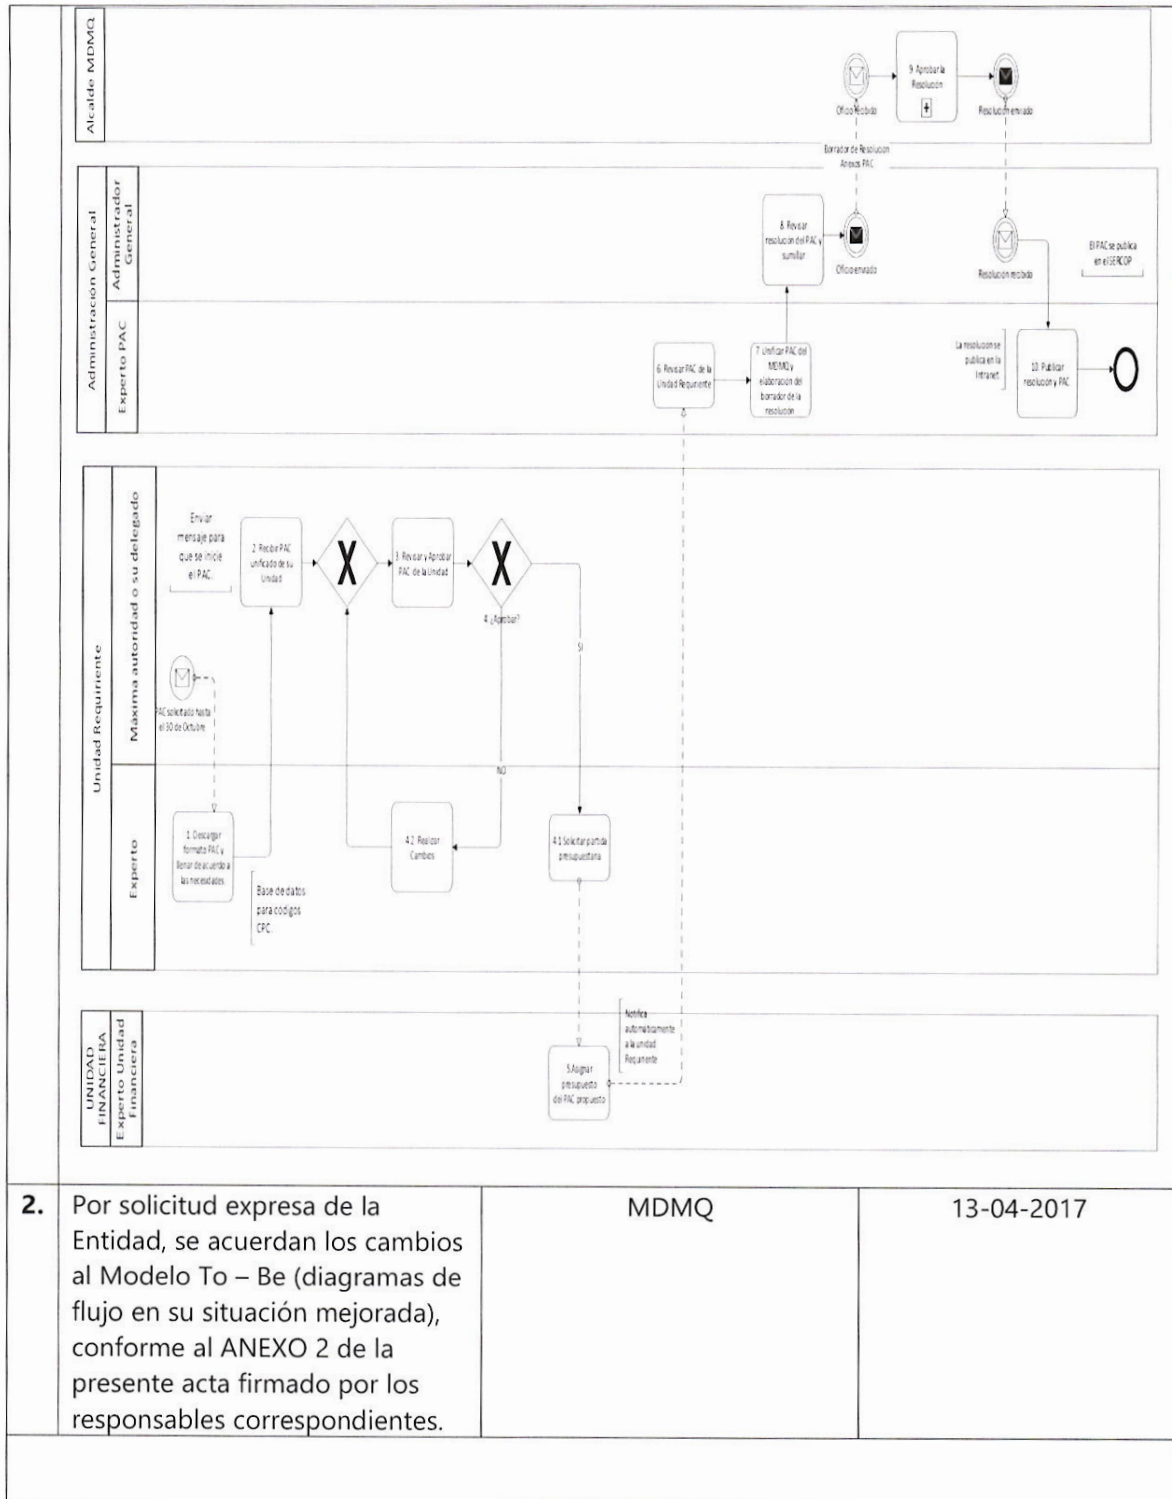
Alcalde MDMQ

Oficio recibido

9. Aprobar la Resolución

Resolución enviado

Borrador de Resolución Anexos PAC

Administración General

Administrador General

8. Revisar resolución del PAC y sumillar

Oficio enviado

Resolución recibido

El PAC se publica en el SERCOP

Experto PAC

6. Revisar PAC de la Unidad Requirente

7. Unificar PAC del MDMQ y elaboración del borrador de la resolución

La resolución se publica en la Intranet

10. Publicar resolución y PAC

Unidad Requirente

Máxima autoridad o su delegado

Enviar mensaje para que se inicie el PAC.

2. Recibir PAC unificado de su Unidad

3. Revisar y Aprobar PAC de la Unidad

4. ¿Aprobar?

SI

PAC solicitado hasta el 30 de Octubre

NO

Experto

1. Descargar formato PAC y llenar de acuerdo a las necesidades

4.2. Realizar Cambios

4.1 Solicitar partida presupuestaria

Base de datos para codigos CPC.

UNIDAD FINANCIERA

Experto Unidad Financiera

Notifica automáticamente a la unidad Requirente

5.Asignar presupuesto del PAC propuesto

| 2. | Por solicitud expresa de la Entidad, se acuerdan los cambios al Modelo To – Be (diagramas de flujo en su situación mejorada), conforme al ANEXO 2 de la presente acta firmado por los responsables correspondientes. | MDMQ | 13-04-2017 |
|---|---|---|---|